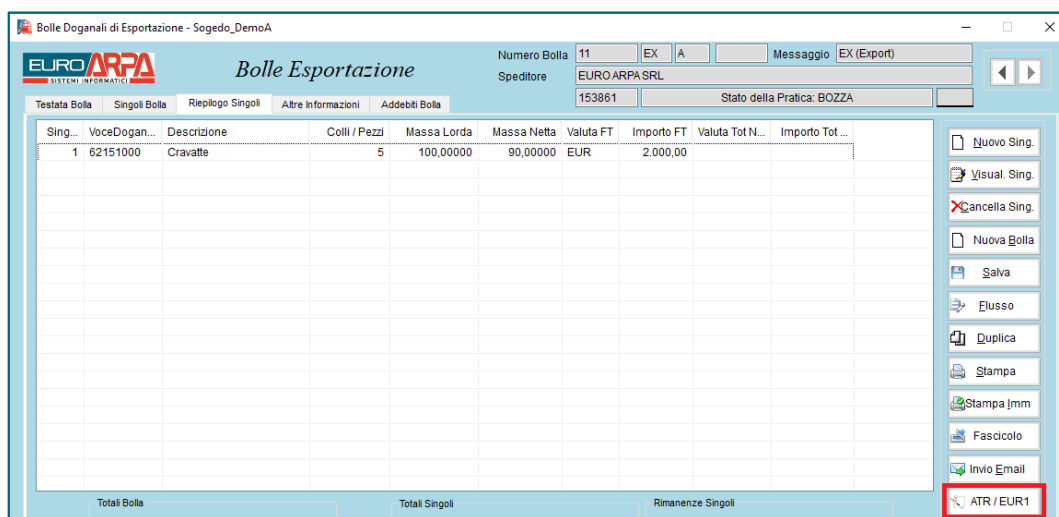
Bolle Doganali di Esportazione - Sogedo_DemoA

EURO ARPA
SISTEMI INFORMATICI

Bolle Esportazione

Numero Bolla 11 EX A Messaggio EX (Export)
Speditore EURO ARPA SRL
153861 Stato della Pratica: BOZZA

Testata Bolla | Singoli Bolla | Riepilogo Singoli | Altre Informazioni | Addebiti Bolla

| Sing... | VoceDogan... | Descrizione | Colli / Pezzi | Massa Lorda | Massa Netta | Valuta FT | Importo FT | Valuta Tot N... | Importo Tot ... |
|---|---|---|---|---|---|---|---|---|---|
| 1 | 62151000 | Cravatte | 5 | 100,00000 | 90,00000 | EUR | 2.000,00 | | |

Nuovo Sing.
Visual. Sing.
Cancella Sing.
Nuova Bolla
Salva
Flusso
Duplica
Stampa
Stampa Imm
Fascicolo
Invio Email
ATR / EUR1

Totali Bolla
Totali Singoli
Rimanenze Singoli